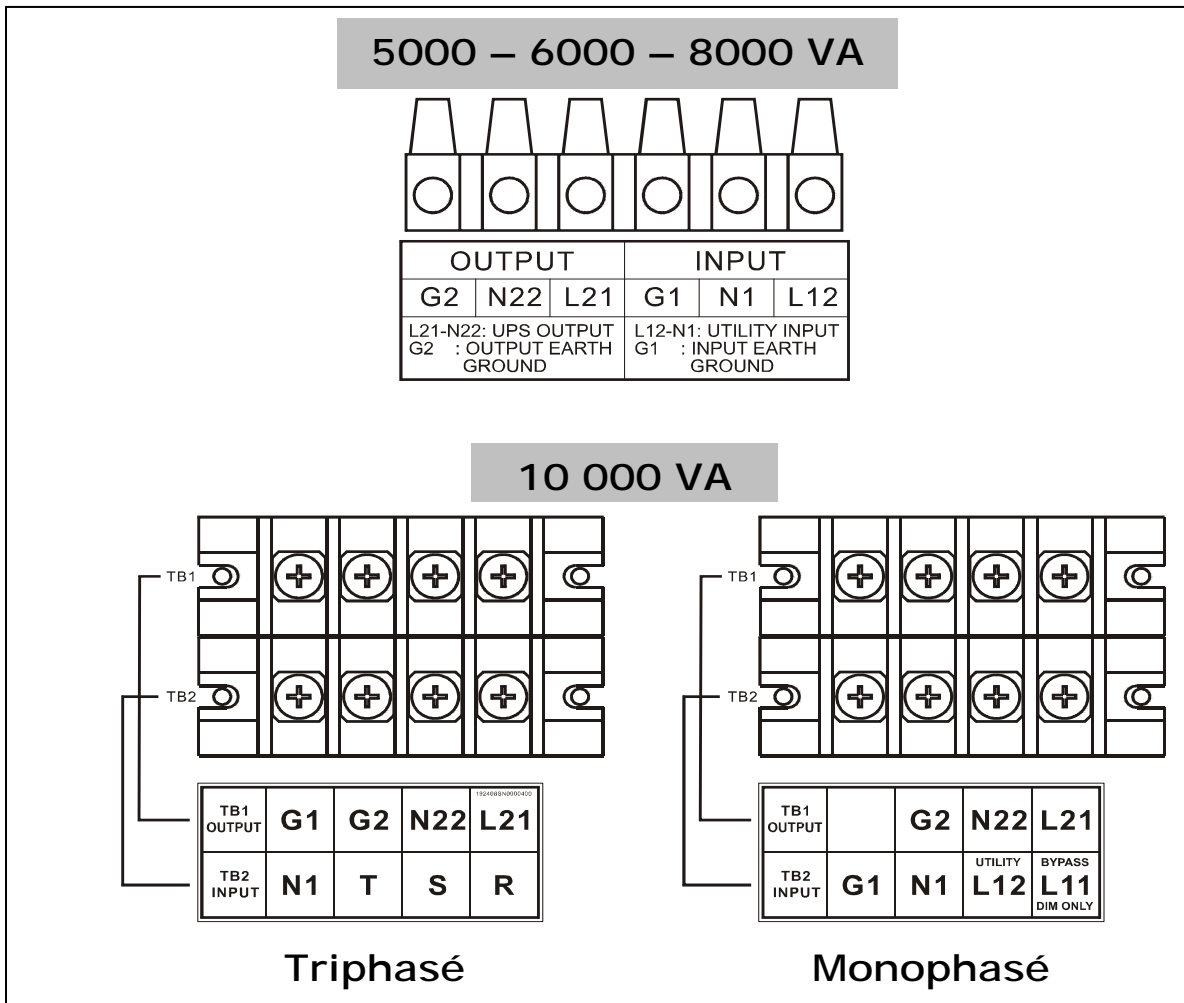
5000 – 6000 – 8000 VA

| OUTPUT | | | INPUT | | |
|---|---|---|---|---|---|
| G2 | N22 | L21 | G1 | N1 | L12 |
| L21-N22: UPS OUTPUT G2 : OUTPUT EARTH GROUND | | | L12-N1: UTILITY INPUT G1 : INPUT EARTH GROUND | | |

10 000 VA

TB1

TB2

| TB1 OUTPUT | G1 | G2 | N22 | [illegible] L21 |
|---|---|---|---|---|
| TB2 INPUT | N1 | T | S | R |

TB1

TB2

| TB1 OUTPUT | | G2 | N22 | L21 |
|---|---|---|---|---|
| TB2 INPUT | G1 | N1 | UTILITY L12 | BYPASS L11 DIM ONLY |

Triphasé

Monophasé